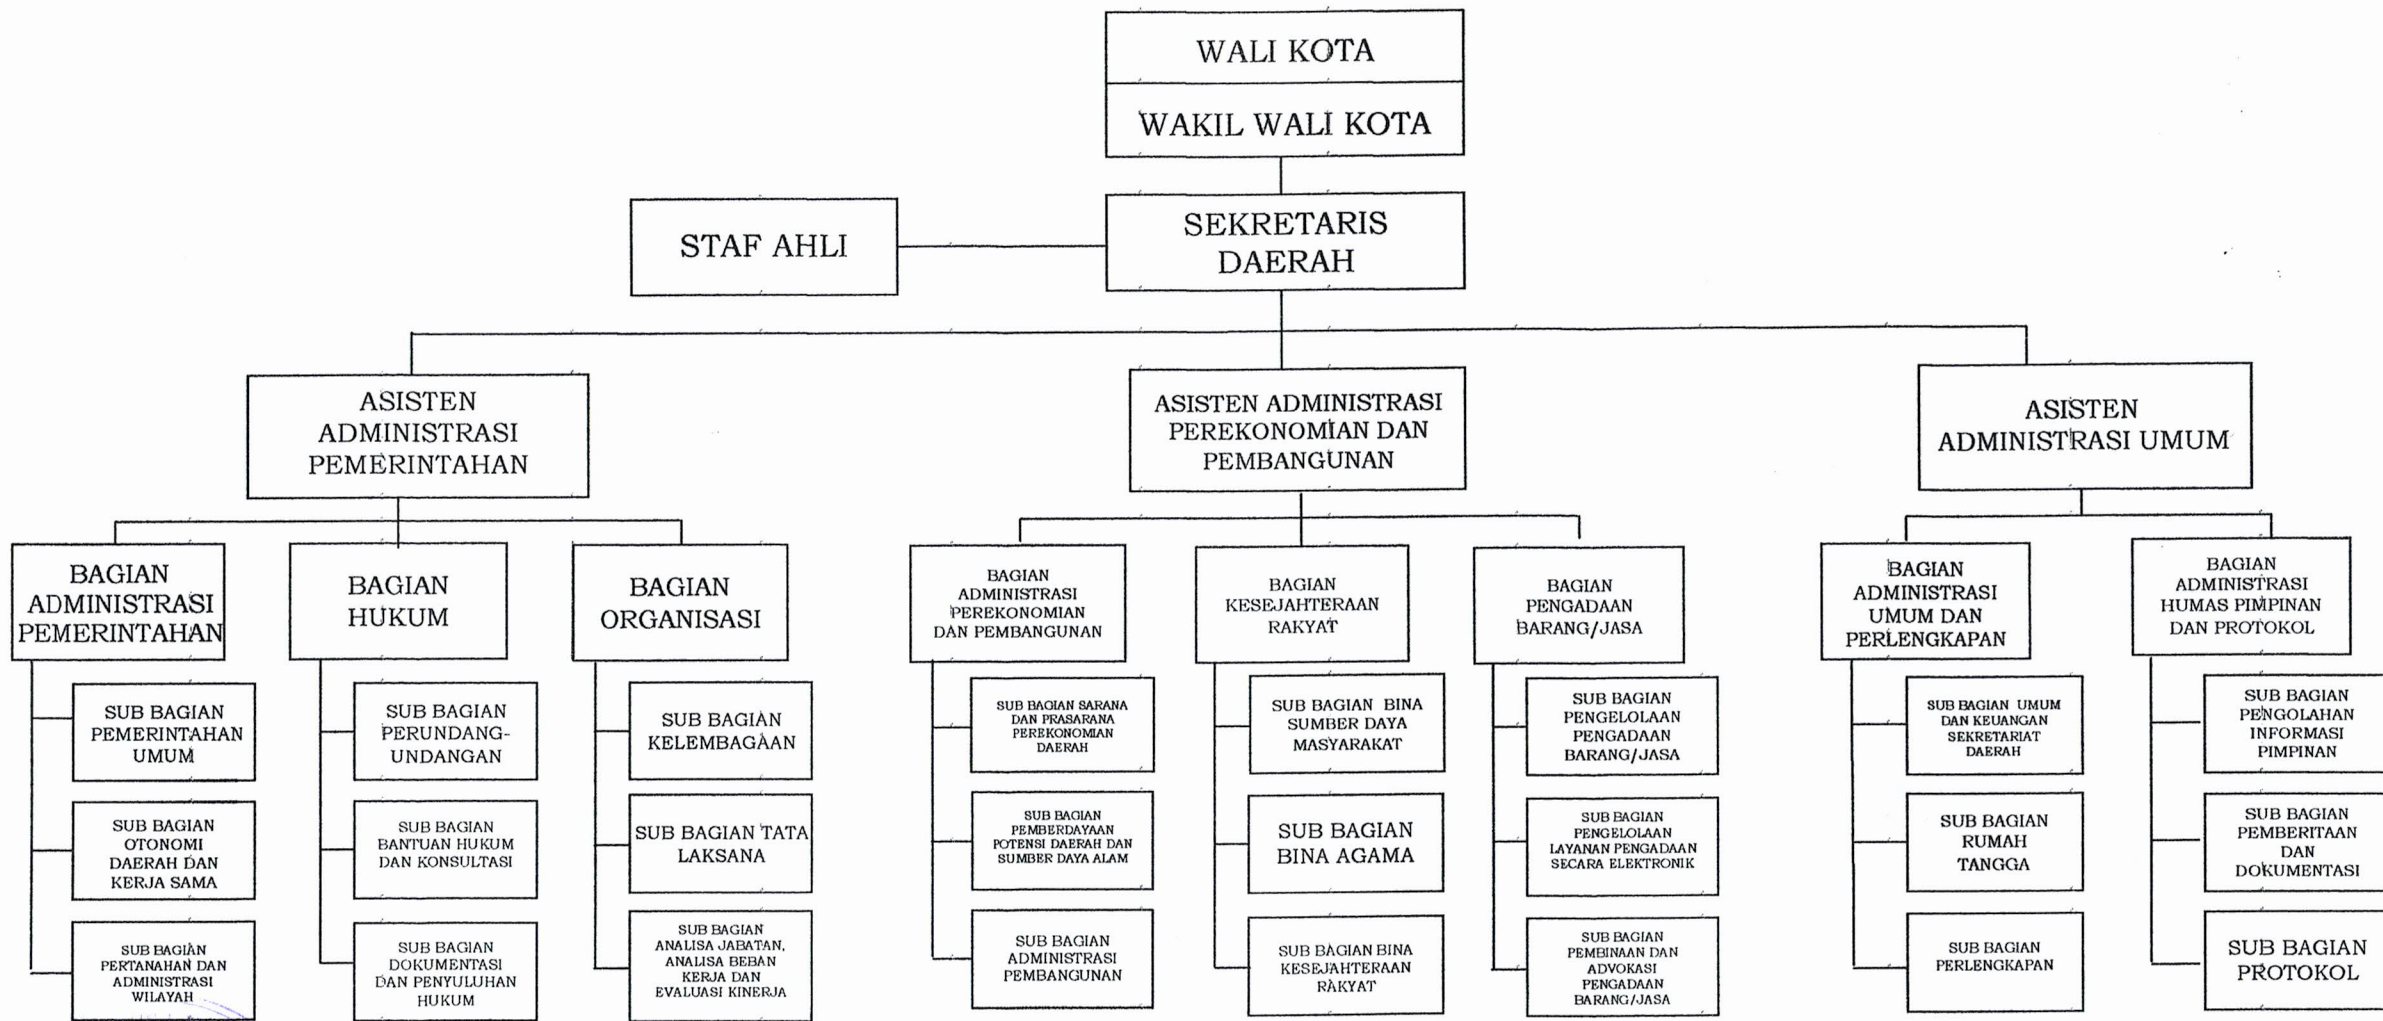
WALI KOTA

WAKIL WALI KOTA

STAF AHLI

SEKRETARIS DAERAH

ASISTEN ADMINISTRASI PEMERINTAHAN

ASISTEN ADMINISTRASI PEREKONOMIAN DAN PEMBANGUNAN

ASISTEN ADMINISTRASI UMUM

BAGIAN ADMINISTRASI PEMERINTAHAN

SUB BAGIAN PEMERINTAHAN UMUM

SUB BAGIAN OTONOMI DAERAH DAN KERJA SAMA

SUB BAGIAN PERTANAHAN DAN ADMINISTRASI WILAYAH

BAGIAN HUKUM

SUB BAGIAN PERUNDANG-UNDANGAN

SUB BAGIAN BANTUAN HUKUM DAN KONSULTASI

SUB BAGIAN DOKUMENTASI DAN PENYULUHAN HUKUM

BAGIAN ORGANISASI

SUB BAGIAN KELEMBAGAAN

SUB BAGIAN TATA LAKSANA

SUB BAGIAN ANALISA JABATAN, ANALISA BEBAN KERJA DAN EVALUASI KINERJA

BAGIAN ADMINISTRASI PEREKONOMIAN DAN PEMBANGUNAN

SUB BAGIAN SARANA DAN PRASARANA PEREKONOMIAN DAERAH

SUB BAGIAN PEMBERDAYAAN POTENSI DAERAH DAN SUMBER DAYA ALAM

SUB BAGIAN ADMINISTRASI PEMBANGUNAN

BAGIAN KESEJAHTERAAN RAKYAT

SUB BAGIAN BINA SUMBER DAYA MASYARAKAT

SUB BAGIAN BINA AGAMA

SUB BAGIAN BINA KESEJAHTERAAN RAKYAT

BAGIAN PENGADAAN BARANG/JASA

SUB BAGIAN PENGELOLAAN PENGADAAN BARANG/JASA

SUB BAGIAN PENGELOLAAN LAYANAN PENGADAAN SECARA ELEKTRONIK

SUB BAGIAN PEMBINAAN DAN ADVOKASI PENGADAAN BARANG/JASA

BAGIAN ADMINISTRASI UMUM DAN PERLENGKAPAN

SUB BAGIAN UMUM DAN KEUANGAN SEKRETARIAT DAERAH

SUB BAGIAN RUMAH TANGGA

SUB BAGIAN PERLENGKAPAN

BAGIAN ADMINISTRASI HUMAS PIMPINAN DAN PROTOKOL

SUB BAGIAN PENGOLAHAN INFORMASI PIMPINAN

SUB BAGIAN PEMBERITAAN DAN DOKUMENTASI

SUB BAGIAN PROTOKOL